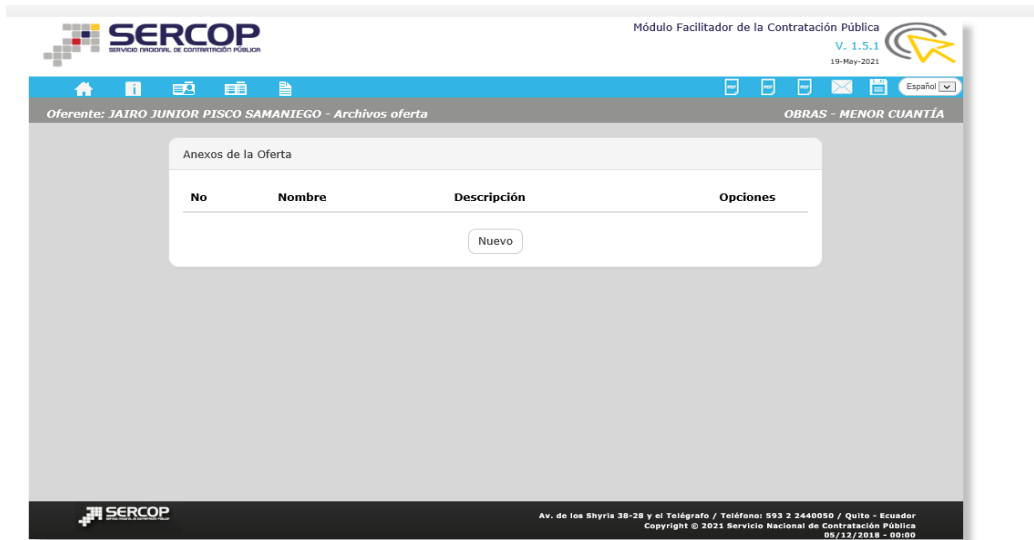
SERCOP
SERVICIO NACIONAL DE CONTRATACIÓN PÚBLICA

Módulo Facilitador de la Contratación Pública
V. 1.5.1
19-May-2021

Español

Oferente: JAIRO JUNIOR PISCO SAMANIEGO - Archivos oferta

OBRAS - MENOR CUANTÍA

Anexos de la Oferta

| No | Nombre | Descripción | Opciones |
|---|---|---|---|

Nuevo

SERCOP

Av. de los Shyris 38-28 y el Telégrafo / Teléfono: 593 2 2440050 / Quito - Ecuador
Copyright © 2021 Servicio Nacional de Contratación Pública
05/12/2018 - 00:00